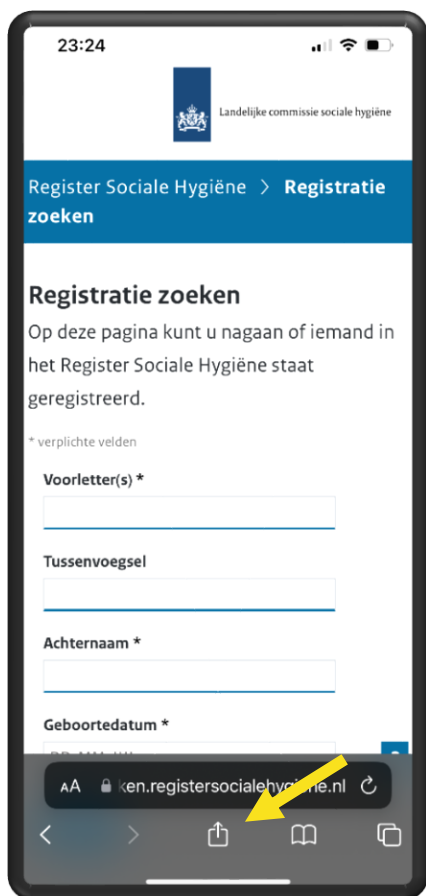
23:24

Landelijke commissie sociale hygiëne

Register Sociale Hygiëne > **Registratie zoeken**

Registratie zoeken

Op deze pagina kunt u nagaan of iemand in het Register Sociale Hygiëne staat geregistreerd.

* verplichte velden

Voorletter(s) *

Tussenvoegsel

Achternaam *

Geboortedatum *

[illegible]

AA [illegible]ken.registersocialehygiene.nl